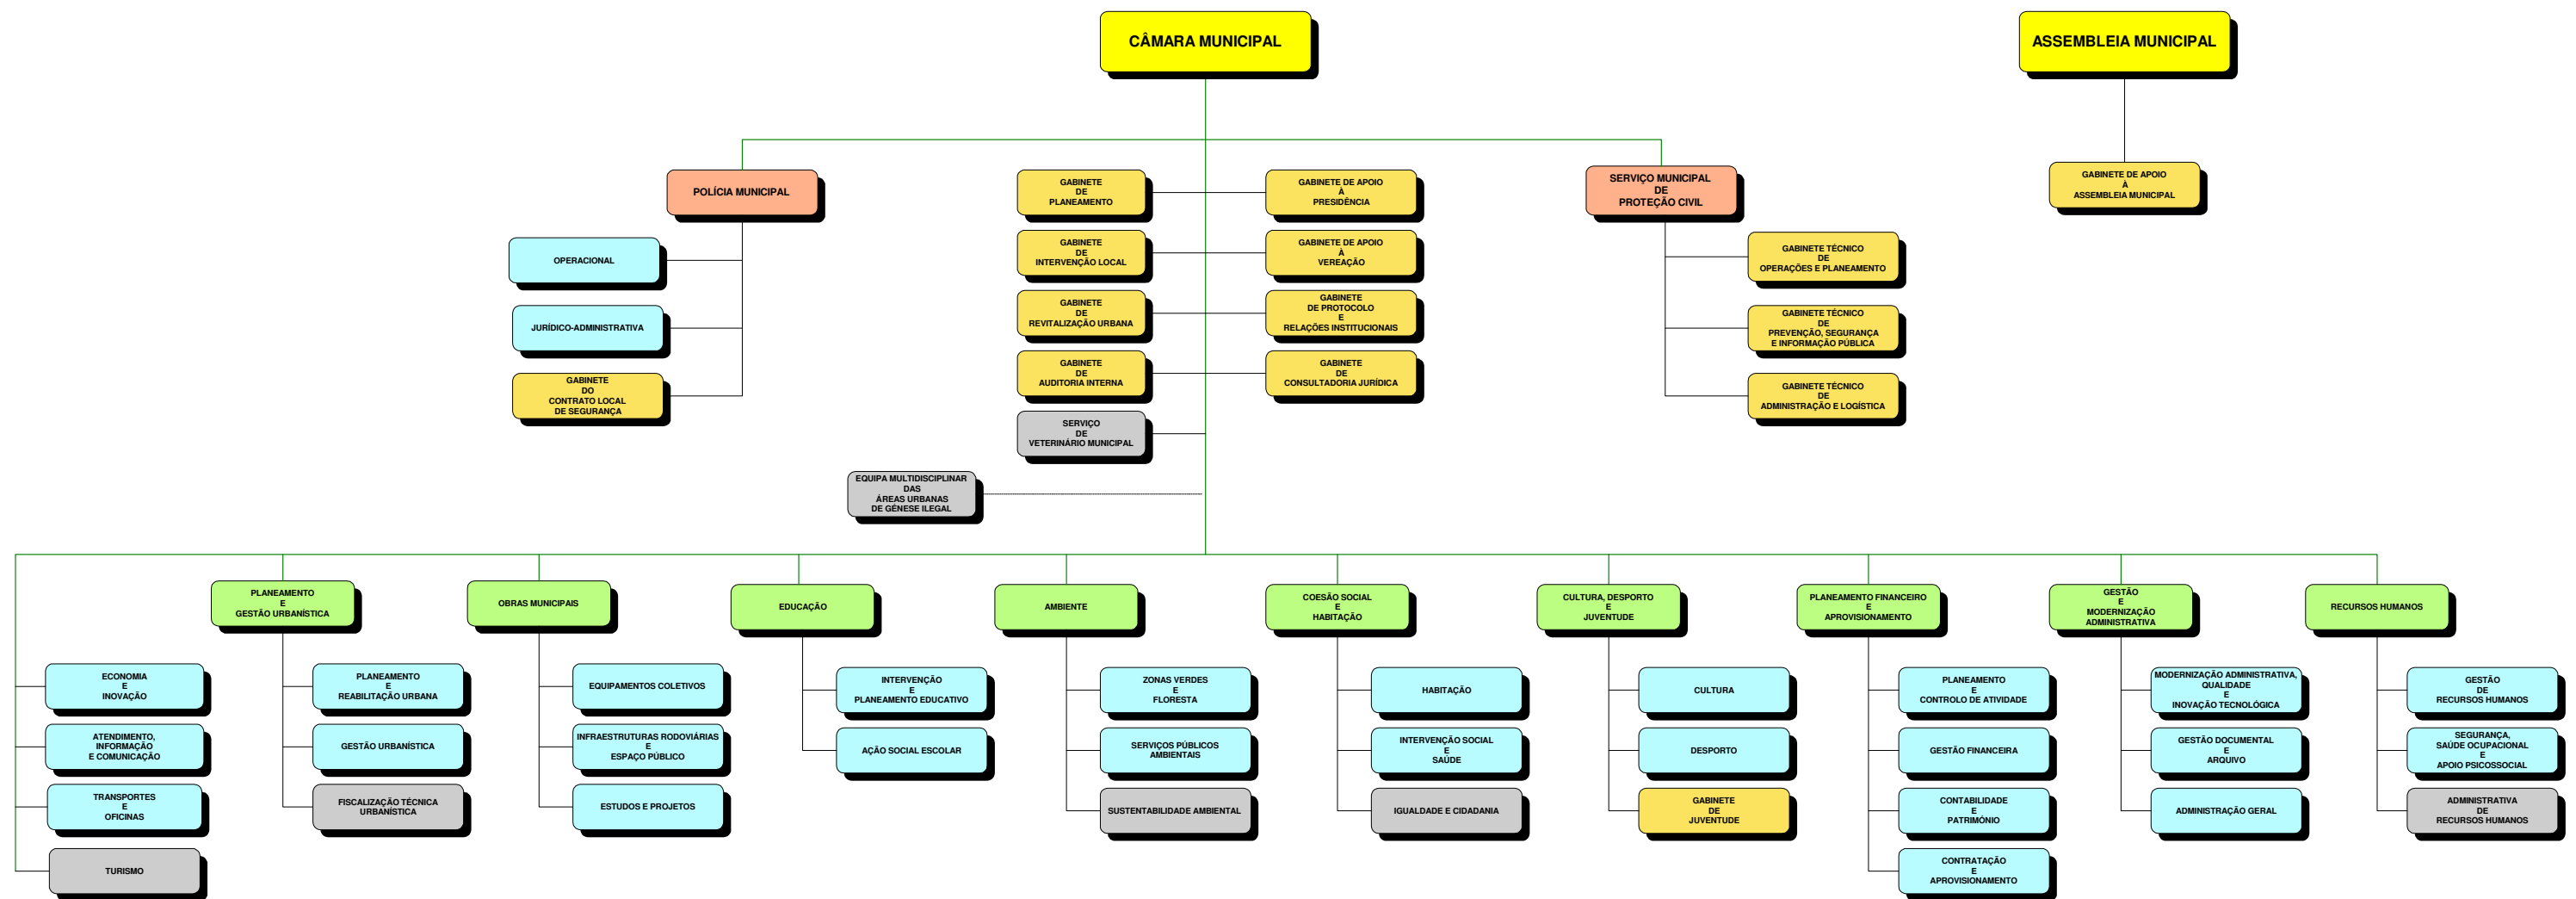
CÂMARA MUNICIPAL

ASSEMBLEIA MUNICIPAL

POLÍCIA MUNICIPAL

GABINETE DE PLANEAMENTO

GABINETE DE APOIO À PRESIDÊNCIA

SERVIÇO MUNICIPAL DE PROTEÇÃO CIVIL

GABINETE DE APOIO À ASSEMBLEIA MUNICIPAL

OPERACIONAL

GABINETE DE INTERVENÇÃO LOCAL

GABINETE DE APOIO À VEREAÇÃO

GABINETE TÉCNICO DE OPERAÇÕES E PLANEAMENTO

JURÍDICO-ADMINISTRATIVA

GABINETE DE REVITALIZAÇÃO URBANA

GABINETE DE PROTOCOLO E RELAÇÕES INSTITUCIONAIS

GABINETE TÉCNICO DE PREVENÇÃO, SEGURANÇA E INFORMAÇÃO PÚBLICA

GABINETE DO CONTRATO LOCAL DE SEGURANÇA

GABINETE DE AUDITORIA INTERNA

GABINETE DE CONSULTADORIA JURÍDICA

GABINETE TÉCNICO DE ADMINISTRAÇÃO E LOGÍSTICA

SERVIÇO DE VETERINÁRIO MUNICIPAL

EQUIPA MULTIDISCIPLINAR DAS ÁREAS URBANAS DE GÉNESE ILEGAL

PLANEAMENTO E GESTÃO URBANÍSTICA

OBRAS MUNICIPAIS

EDUCAÇÃO

AMBIENTE

COESÃO SOCIAL E HABITAÇÃO

CULTURA, DESPORTO E JUVENTUDE

PLANEAMENTO FINANCEIRO E APROVISIONAMENTO

GESTÃO E MODERNIZAÇÃO ADMINISTRATIVA

RECURSOS HUMANOS

ECONOMIA E INOVAÇÃO

PLANEAMENTO E REABILITAÇÃO URBANA

EQUIPAMENTOS COLETIVOS

INTERVENÇÃO E PLANEAMENTO EDUCATIVO

ZONAS VERDES E FLORESTA

HABITAÇÃO

CULTURA

PLANEAMENTO E CONTROLO DE ATIVIDADE

MODERNIZAÇÃO ADMINISTRATIVA, QUALIDADE E INOVAÇÃO TECNOLÓGICA

GESTÃO DE RECURSOS HUMANOS

ATENDIMENTO, INFORMAÇÃO E COMUNICAÇÃO

GESTÃO URBANÍSTICA

INFRAESTRUTURAS RODOVIÁRIAS E ESPAÇO PÚBLICO

AÇÃO SOCIAL ESCOLAR

SERVIÇOS PÚBLICOS AMBIENTAIS

INTERVENÇÃO SOCIAL E SAÚDE

DESPORTO

GESTÃO FINANCEIRA

GESTÃO DOCUMENTAL E ARQUIVO

SEGURANÇA, SAÚDE OCUPACIONAL E APOIO PSICOSSOCIAL

TRANSPORTES E OFICINAS

FISCALIZAÇÃO TÉCNICA URBANÍSTICA

ESTUDOS E PROJETOS

SUSTENTABILIDADE AMBIENTAL

IGUALDADE E CIDADANIA

GABINETE DE JUVENTUDE

CONTABILIDADE E PATRIMÓNIO

ADMINISTRAÇÃO GERAL

ADMINISTRATIVA DE RECURSOS HUMANOS

TURISMO

CONTRATAÇÃO E APROVISIONAMENTO